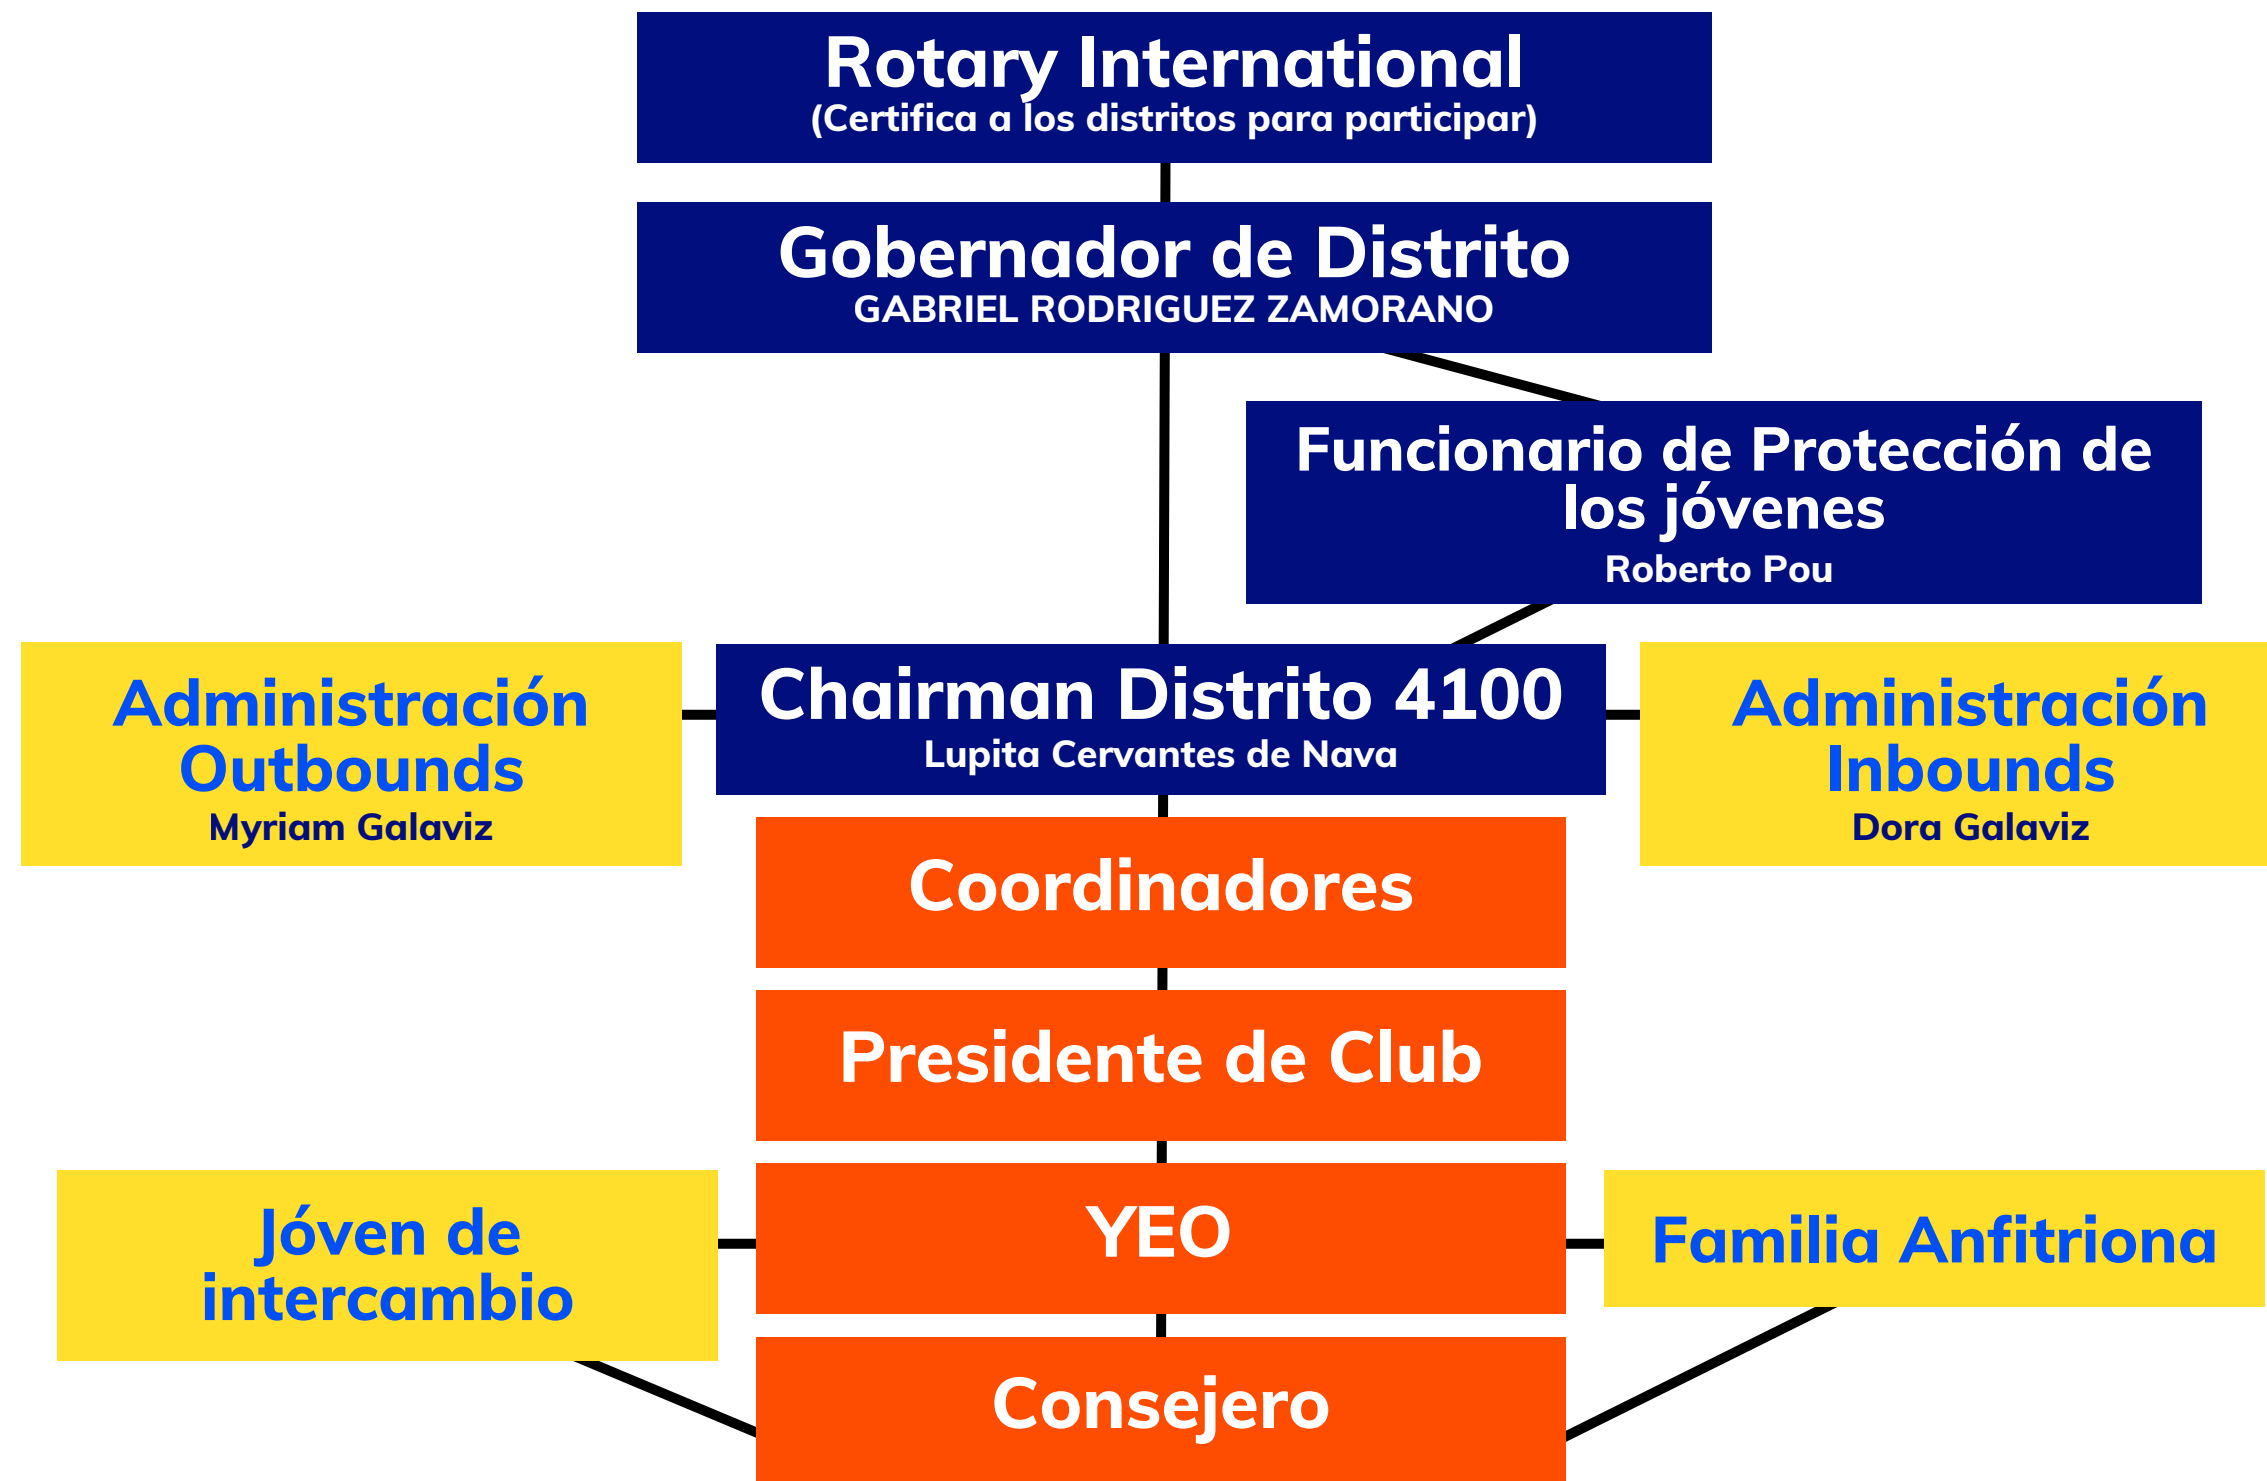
Rotary International
(Certifica a los distritos para participar)

Gobernador de Distrito
GABRIEL RODRIGUEZ ZAMORANO

Funcionario de Protección de los jóvenes
Roberto Pou

Administración Outbounds
Myriam Galaviz

Chairman Distrito 4100
Lupita Cervantes de Nava

Administración Inbounds
Dora Galaviz

Coordinadores

Presidente de Club

Jóven de intercambio

YEO

Familia Anfitriona

Consejero